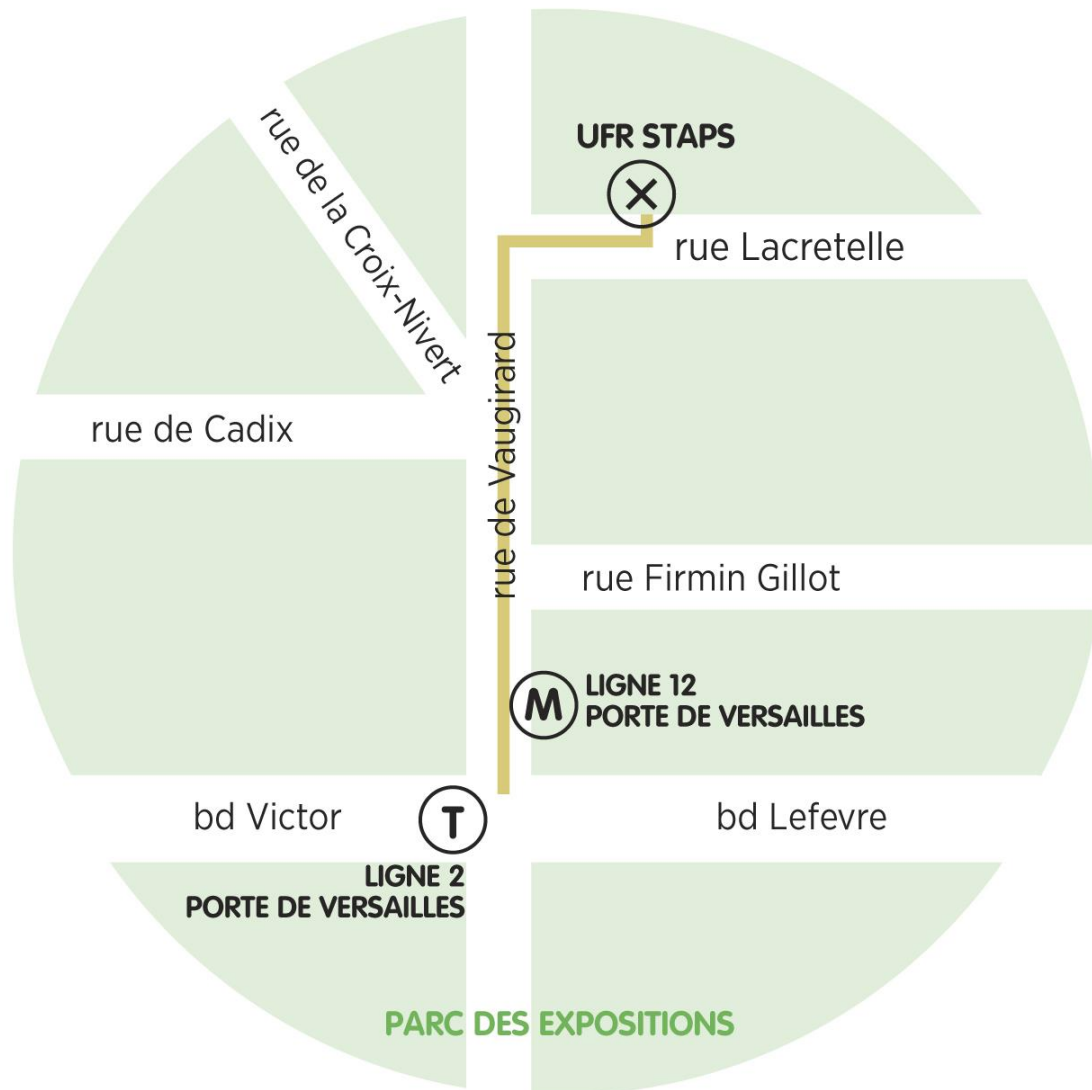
UFR STAPS

rue Lacretelle

rue de la Croix-Nivert

rue de Vaugirard

rue de Cadix

rue Firmin Gillot

M LIGNE 12
PORTE DE VERSAILLES

bd Victor

T

bd Lefevre

LIGNE 2
PORTE DE VERSAILLES

PARC DES EXPOSITIONS